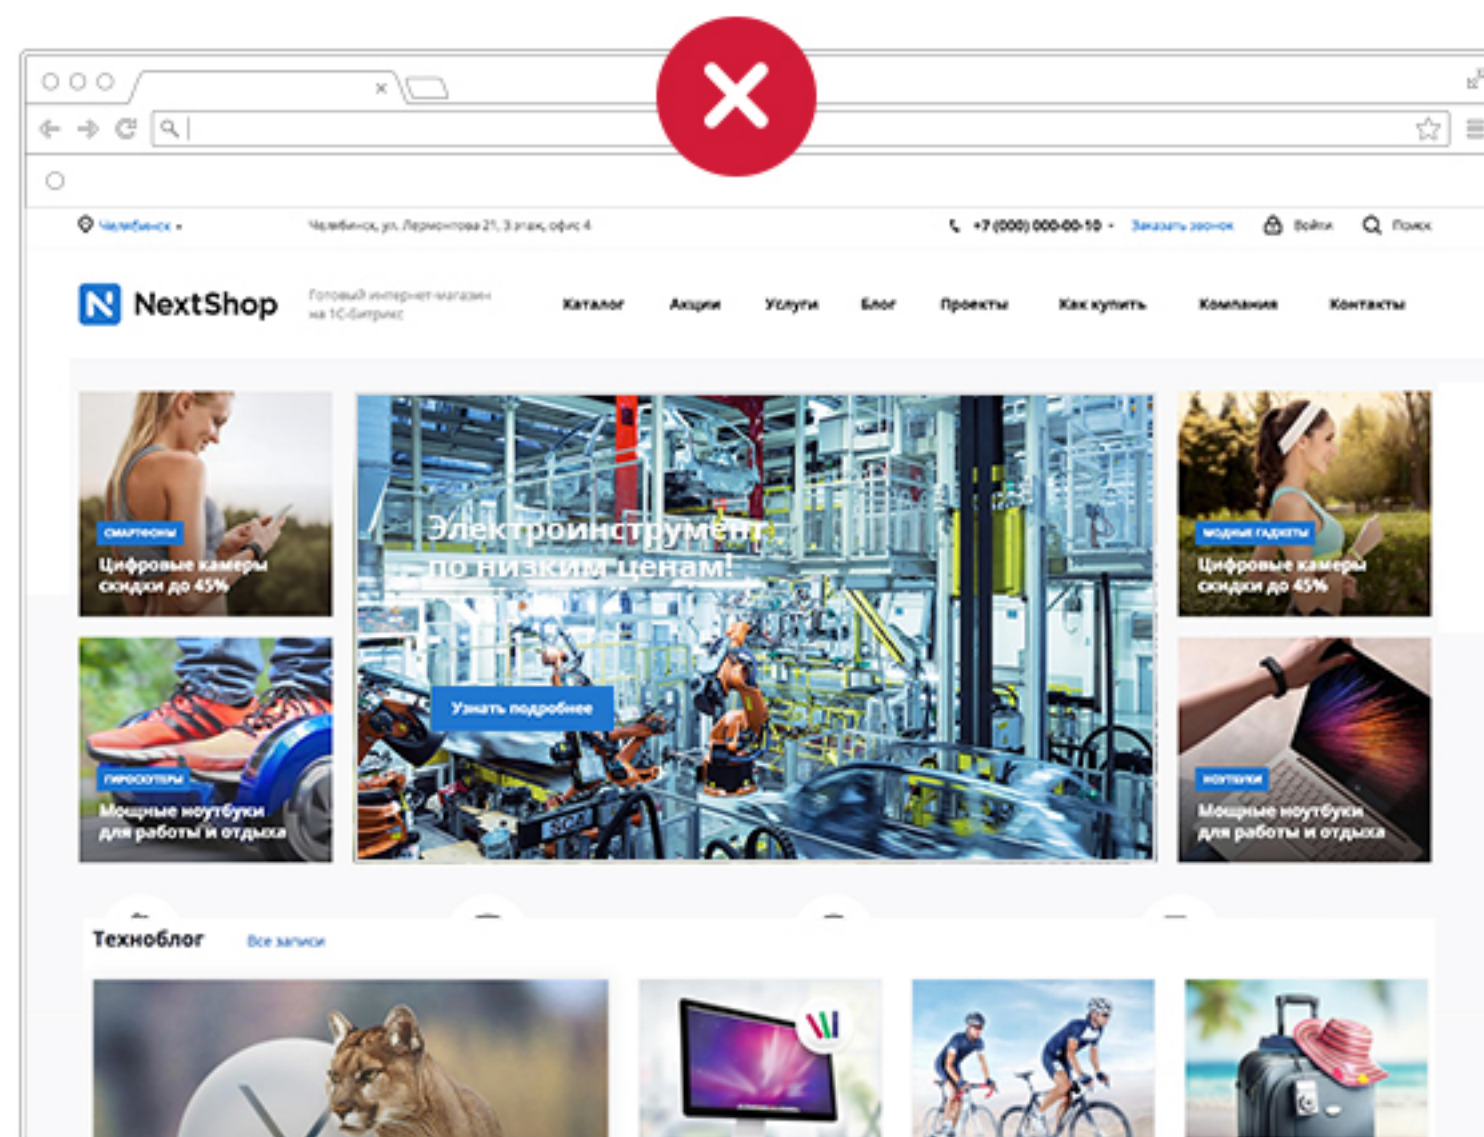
Челябинск
Челябинск, ул. Лермонтова 21, 3 этаж, офис 4
+7 (000) 000-00-10
Заказать звонок
Войти
Поиск

NextShop
Готовый интернет-магазин на 1С-Битрикс

Каталог
Акции
Услуги
Блог
Проекты
Как купить
Компания
Контакты

смартфоны
Цифровые камеры скидки до 45%

Электроинструмент по низким ценам!
Узнать подробнее

модные гаджеты
Цифровые камеры скидки до 45%

гироскутеры
Мощные ноутбуки для работы и отдыха

ноутбуки
Мощные ноутбуки для работы и отдыха

Техноблог
Все записи